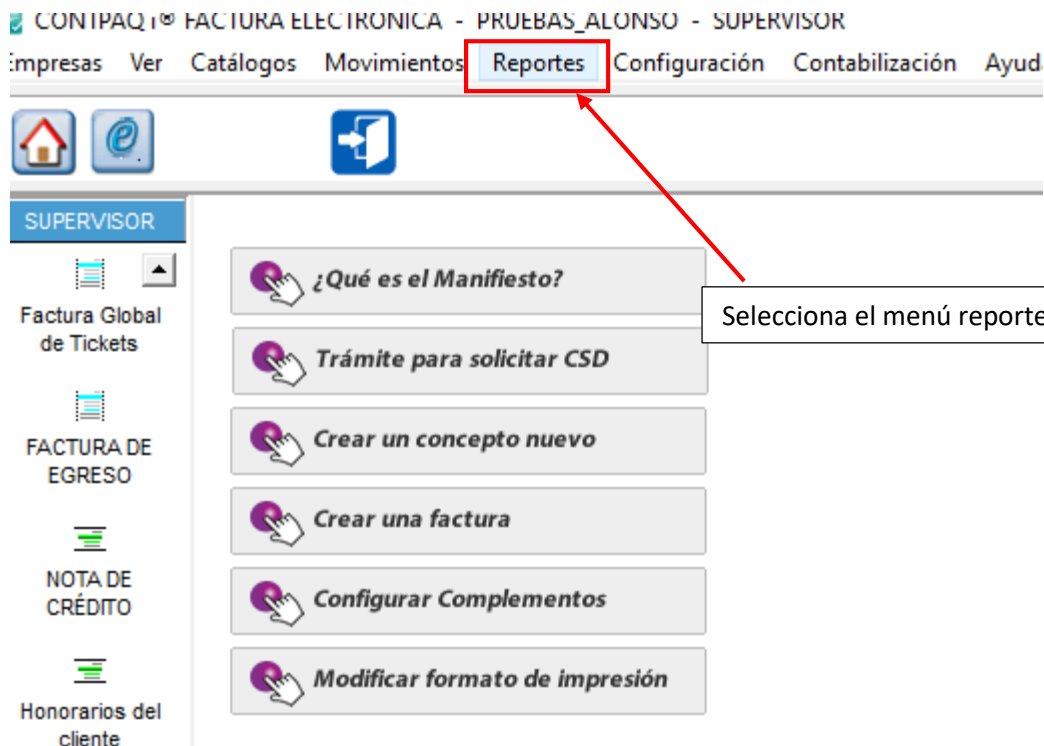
CONTPAQ i® FACTURA ELECTRONICA - PRUEBAS_ALONSO - SUPERVISOR

Empresas Ver Catálogos Movimientos Reportes Configuración Contabilización Ayud

SUPERVISOR

Factura Global de Tickets

FACTURA DE EGRESO

NOTA DE CRÉDITO

Honorarios del cliente

¿Qué es el Manifiesto?

Trámite para solicitar CSD

Crear un concepto nuevo

Crear una factura

Configurar Complementos

Modificar formato de impresión

Selecciona el menú reporte